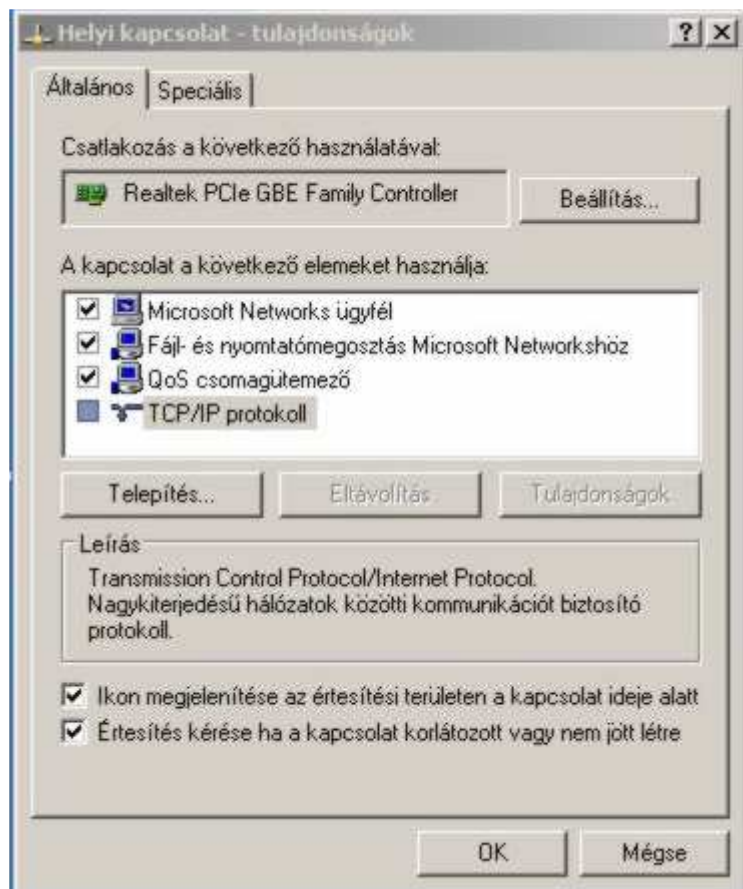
Helyi kapcsolat - tulajdonságok

?
X

Általános
Speciális

Csatlakozás a következő használatával:

Realtek PCIe GBE Family Controller

Beállítás...

A kapcsolat a következő elemeket használja:

Microsoft Networks ügyfél
Fájl- és nyomtatómegosztás Microsoft Networkshöz
QoS csomagütemező
TCP/IP protokoll

Telepítés...
Eltávolítás
Tulajdonságok

Leírás
Transmission Control Protocol/Internet Protocol. Nagykiterjedésű hálózatok közötti kommunikációt biztosító protokoll.

Ikon megjelenítése az értesítési területen a kapcsolat ideje alatt
Értesítés kérése ha a kapcsolat korlátozott vagy nem jött létre

OK
Mégse